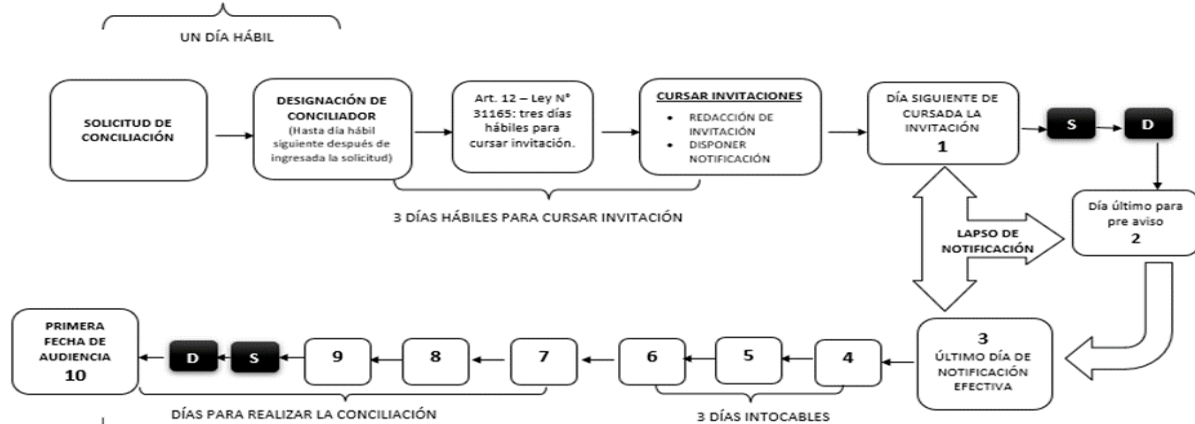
UN DÍA HÁBIL

SOLICITUD DE CONCILIACIÓN

DESIGNACIÓN DE CONCILIADOR
(Hasta día hábil siguiente después de ingresada la solicitud)

Art. 12 – Ley N° 31165: tres días hábiles para cursar invitación.

CURSAR INVITACIONES
• REDACCIÓN DE INVITACIÓN
• DISPONER NOTIFICACIÓN

DÍA SIGUIENTE DE CURSADA LA INVITACIÓN
1

S

D

3 DÍAS HÁBILES PARA CURSAR INVITACIÓN

LAPSO DE NOTIFICACIÓN

Día último para pre aviso
2

3
ÚLTIMO DÍA DE NOTIFICACIÓN EFECTIVA

4

5

6

7

8

9

S

D

PRIMERA FECHA DE AUDIENCIA
10

DÍAS PARA REALIZAR LA CONCILIACIÓN

3 DÍAS INTOCABLES